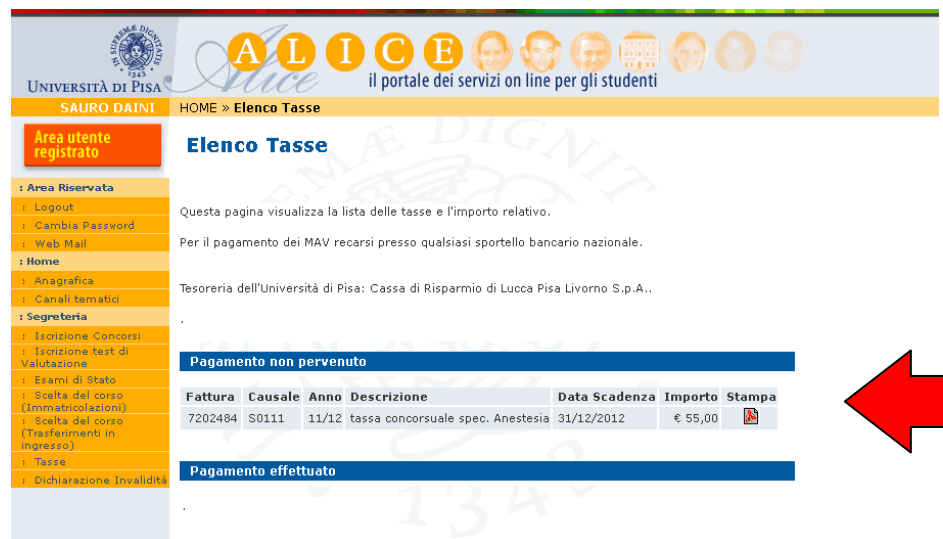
IN SUPREMÆ DIGNITATIS
1343
Università di Pisa

A L I C E
Alice
il portale dei servizi on line per gli studenti

SAURO DAINI

HOME » Elenco Tasse

Area utente registrato

: Area Riservata
: Logout
: Cambia Password
: Web Mail
: Home
: Anagrafica
: Canali tematici
: Segreteria
: Iscrizione Concorsi
: Iscrizione test di Valutazione
: Esami di Stato
: Scelta del corso (Immatricolazioni)
: Scelta del corso (Trasferimenti in ingresso)
: Tasse
: Dichiarazione Invalidità

Elenco Tasse

Questa pagina visualizza la lista delle tasse e l'importo relativo.

Per il pagamento dei MAV recarsi presso qualsiasi sportello bancario nazionale.

Tesoreria dell'Università di Pisa: Cassa di Risparmio di Lucca Pisa Livorno S.p.A..

.

Pagamento non pervenuto

| Fattura | Causale | Anno | Descrizione | Data Scadenza | Importo | Stampa |
|---|---|---|---|---|---|---|
| 7202484 | S0111 | 11/12 | tassa concorsuale spec. Anestesia | 31/12/2012 | € 55,00 | |

Pagamento effettuato

.